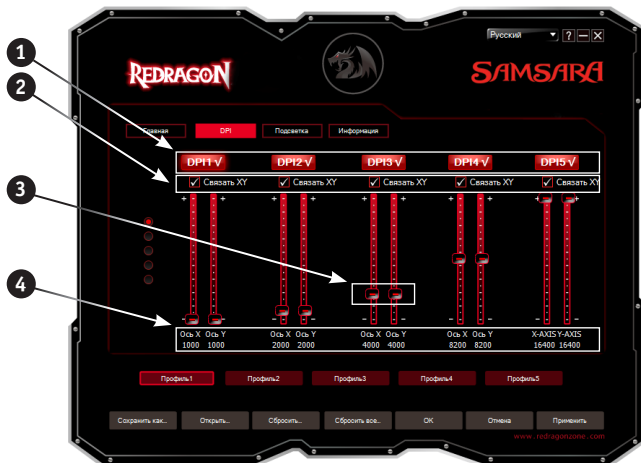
1

2

3

4

Русский ? — X

REDRAGON

SAMSARA

Главная DPI Подсветка Информация

DPI1 √ DPI2 √ DPI3 √ DPI4 √ DPI5 √

Связать XY Связать XY Связать XY Связать XY Связать XY

Ось X Ось Y 1000 1000

Ось X Ось Y 2000 2000

Ось X Ось Y 4000 4000

Ось X Ось Y 8200 8200

X-AXIS Y-AXIS 16400 16400

Профиль1 Профиль2 Профиль3 Профиль4 Профиль5

Сохранить как... Открыть... Сбросить... Сбросить все... OK Отмена Применить

www.redragonzone.com